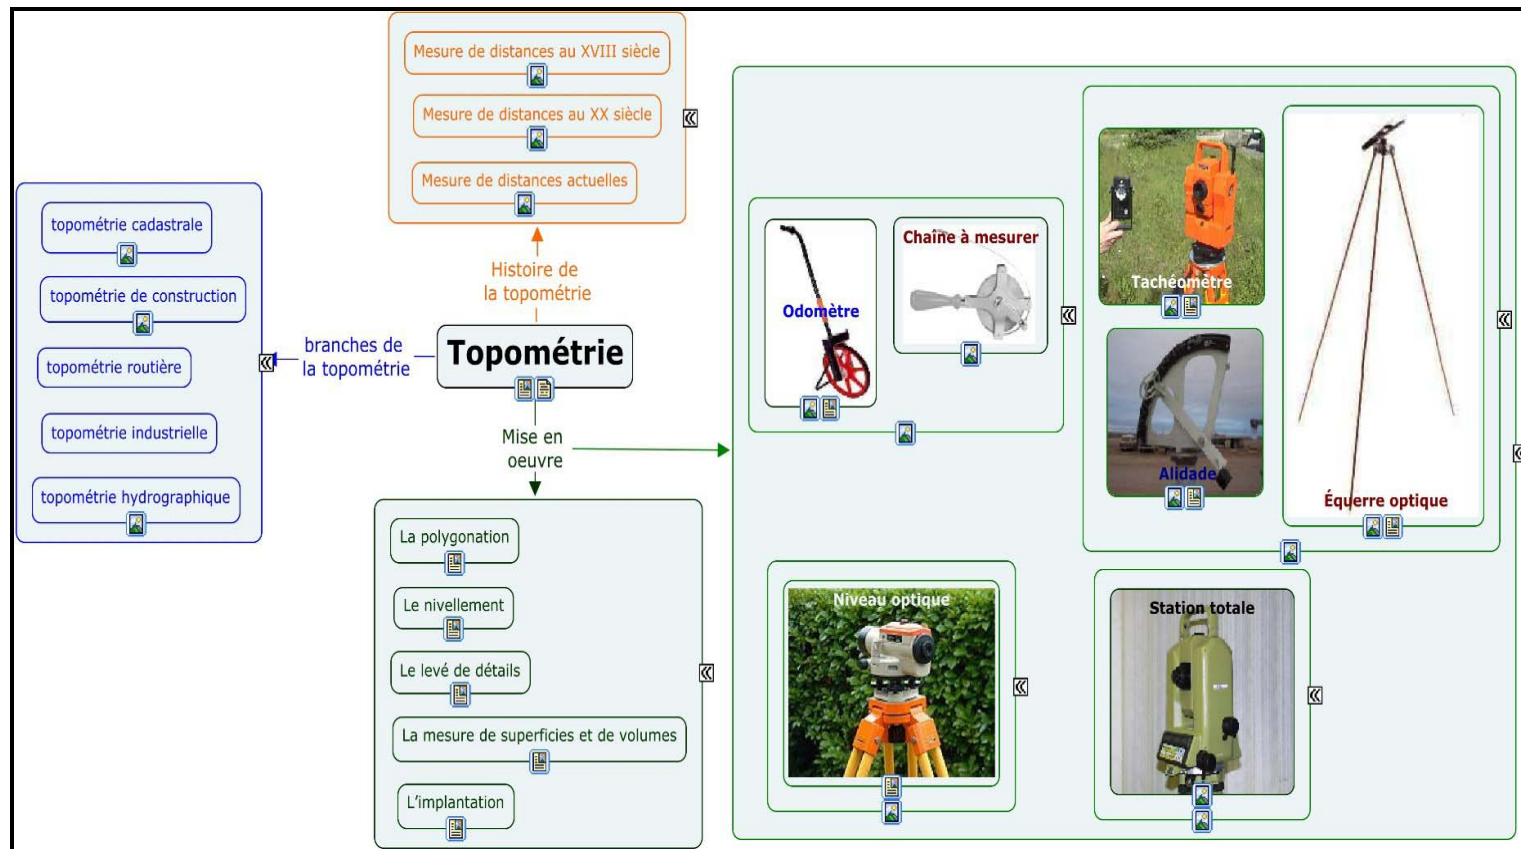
Mesure de distances au XVIII siècle

Mesure de distances au XX siècle

Mesure de distances actuelles

Histoire de la topométrie

topométrie cadastrale

topométrie de construction

topométrie routière

topométrie industrielle

topométrie hydrographique

branches de la topométrie

Topométrie

Mise en oeuvre

La polygonation

Le nivellement

Le levé de détails

La mesure de superficies et de volumes

L'implantation

Odomètre

Chaîne à mesurer

Tachéomètre

Alidade

Équerre optique

Niveau optique

Station totale